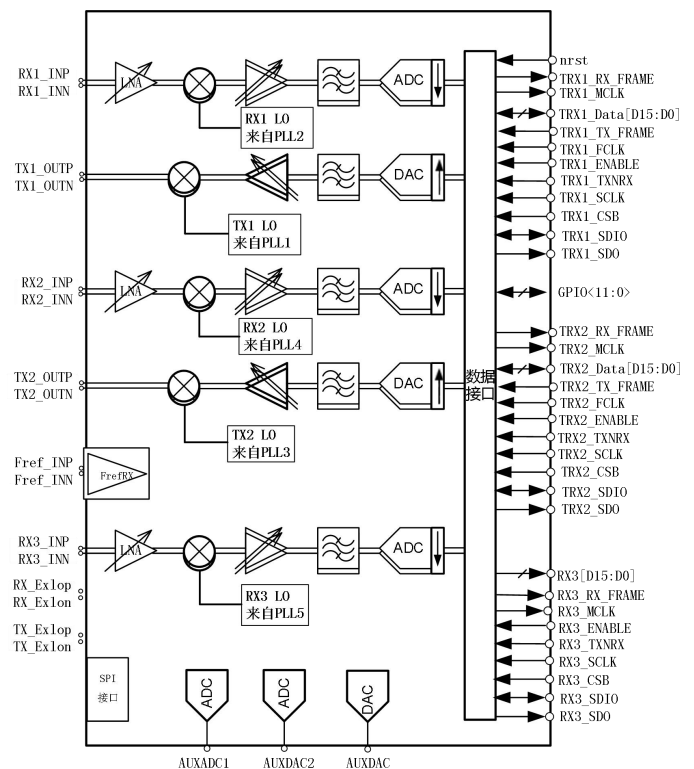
RX1_INP
RX1_INN
LNA
ADC
RX1 LO
来自PLL2
TX1_OUTP
TX1_OUTN
DAC
TX1 LO
来自PLL1
RX2_INP
RX2_INN
LNA
ADC
RX2 LO
来自PLL4
TX2_OUTP
TX2_OUTN
DAC
TX2 LO
来自PLL3
Fref_INP
Fref_INN
FrefRX
RX3_INP
RX3_INN
LNA
ADC
RX3 LO
来自PLL5
RX_Exlop
RX_Exlon
TX_Exlop
TX_Exlon
SPI
接口
ADC
ADC
DAC
AUXADC1
AUXDAC2
AUXDAC
数据
接口
nrst
TRX1_RX_FRAME
TRX1_MCLK
TRX1_Data[D15:D0]
TRX1_TX_FRAME
TRX1_FCLK
TRX1_ENABLE
TRX1_TXNRX
TRX1_SCLK
TRX1_CSB
TRX1_SDIO
TRX1_SDO
GPIO<11:0>
TRX2_RX_FRAME
TRX2_MCLK
TRX2_Data[D15:D0]
TRX2_TX_FRAME
TRX2_FCLK
TRX2_ENABLE
TRX2_TXNRX
TRX2_SCLK
TRX2_CSB
TRX2_SDIO
TRX2_SDO
RX3[D15:D0]
RX3_RX_FRAME
RX3_MCLK
RX3_ENABLE
RX3_TXNRX
RX3_SCLK
RX3_CSB
RX3_SDIO
RX3_SDO